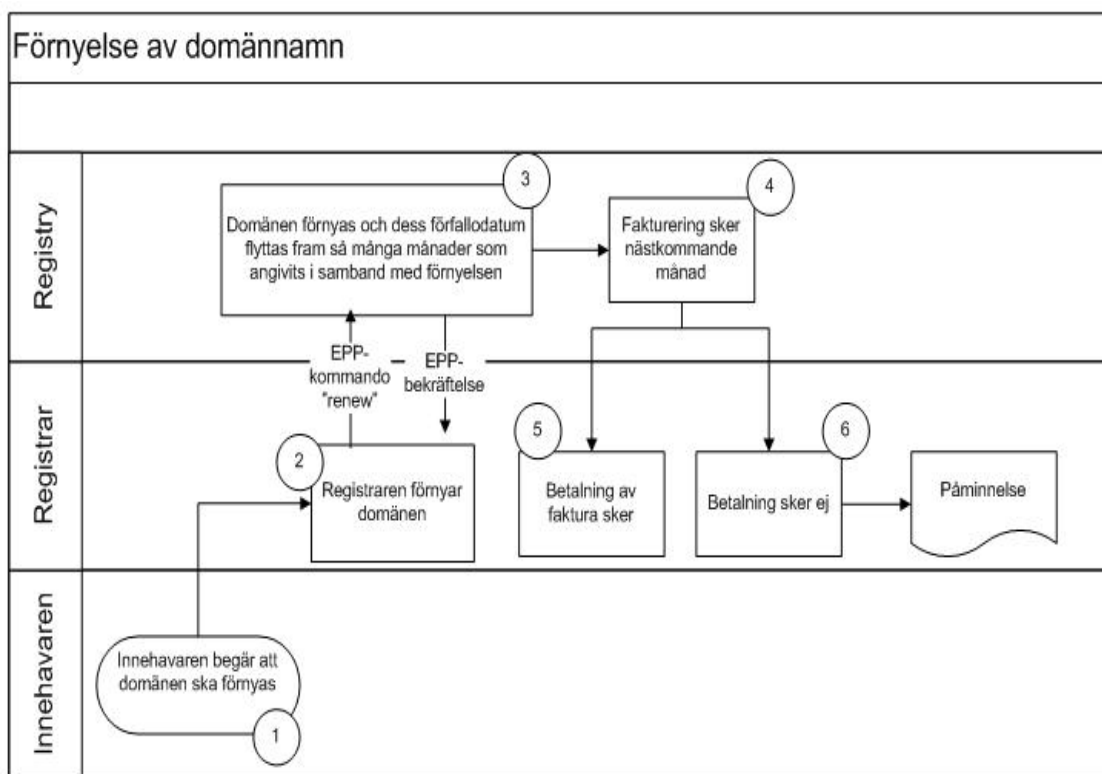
Förnyelse av domännamn

Registry

3

Domänen förnyas och dess förfallodatum flyttas fram så många månader som angivits i samband med förnyelsen

4

Fakturering sker nästkommande månad

EPP-kommando "renew"

EPP-bekräftelse

Registrar

2

Registraren förnyar domänen

5

Betalning av faktura sker

6

Betalning sker ej

Påminnelse

Innehavaren

Innehavaren begär att domänen ska förnyas

1